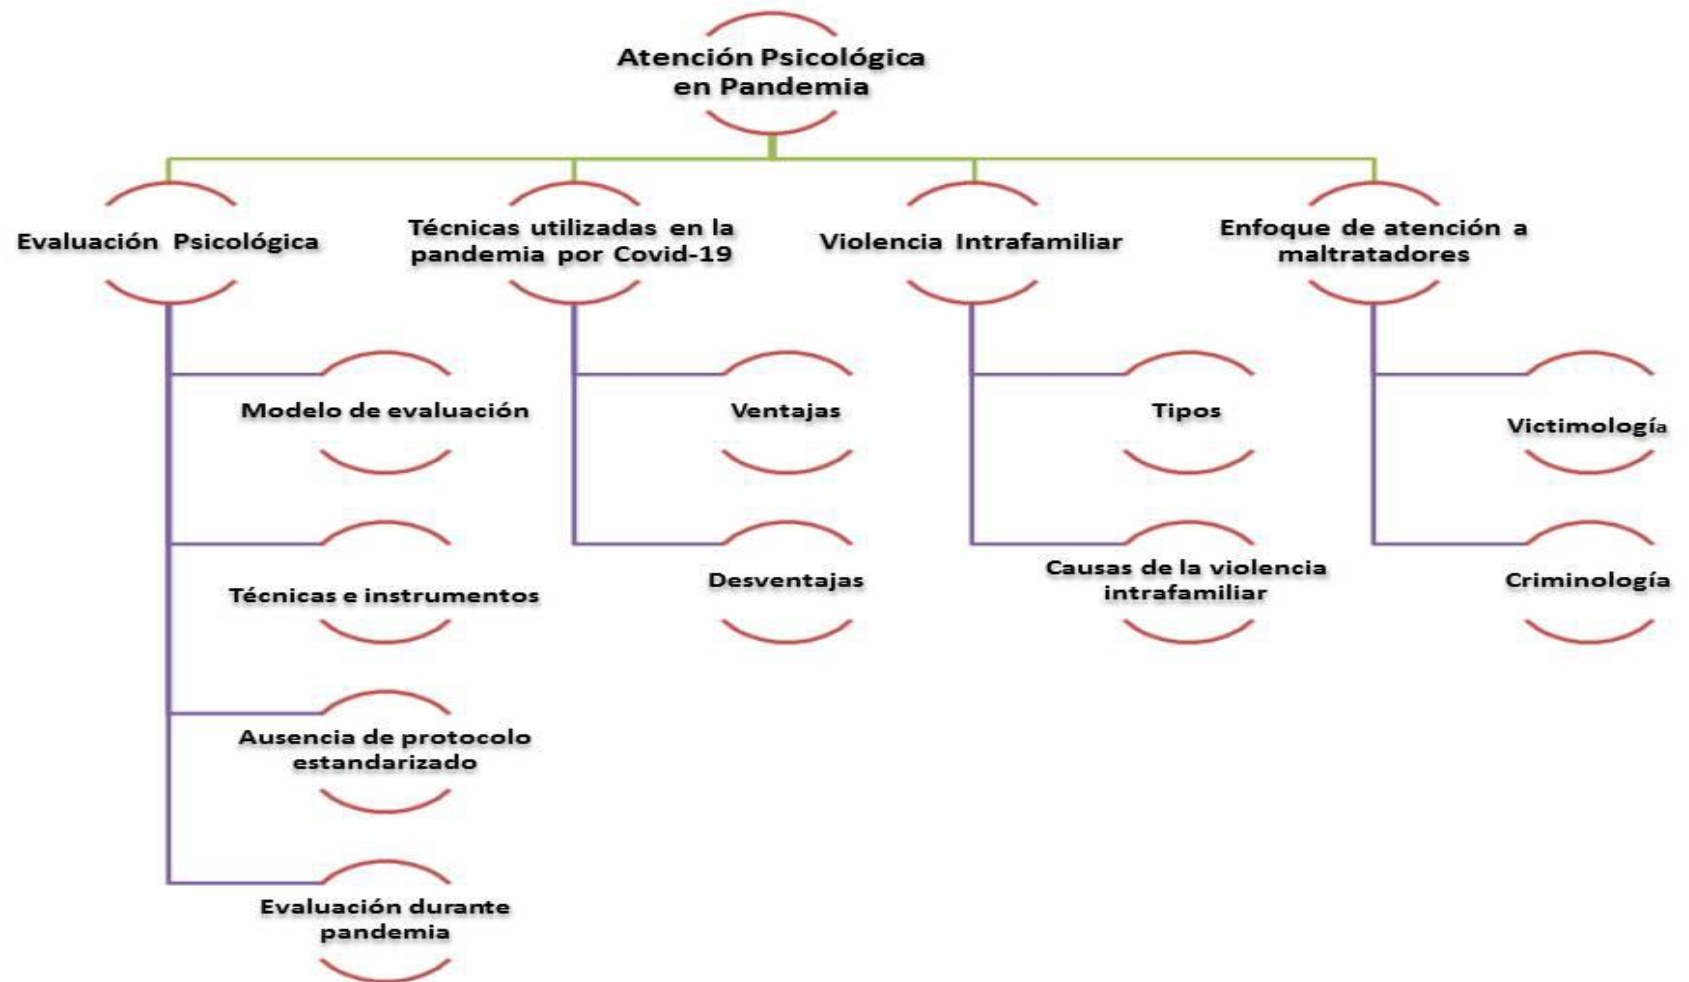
Atención Psicológica en Pandemia

Evaluación Psicológica

Técnicas utilizadas en la pandemia por Covid-19

Violencia Intrafamiliar

Enfoque de atención a maltratadores

Modelo de evaluación

Técnicas e instrumentos

Ausencia de protocolo estandarizado

Evaluación durante pandemia

Ventajas

Desventajas

Tipos

Causas de la violencia intrafamiliar

Victimología

Criminología